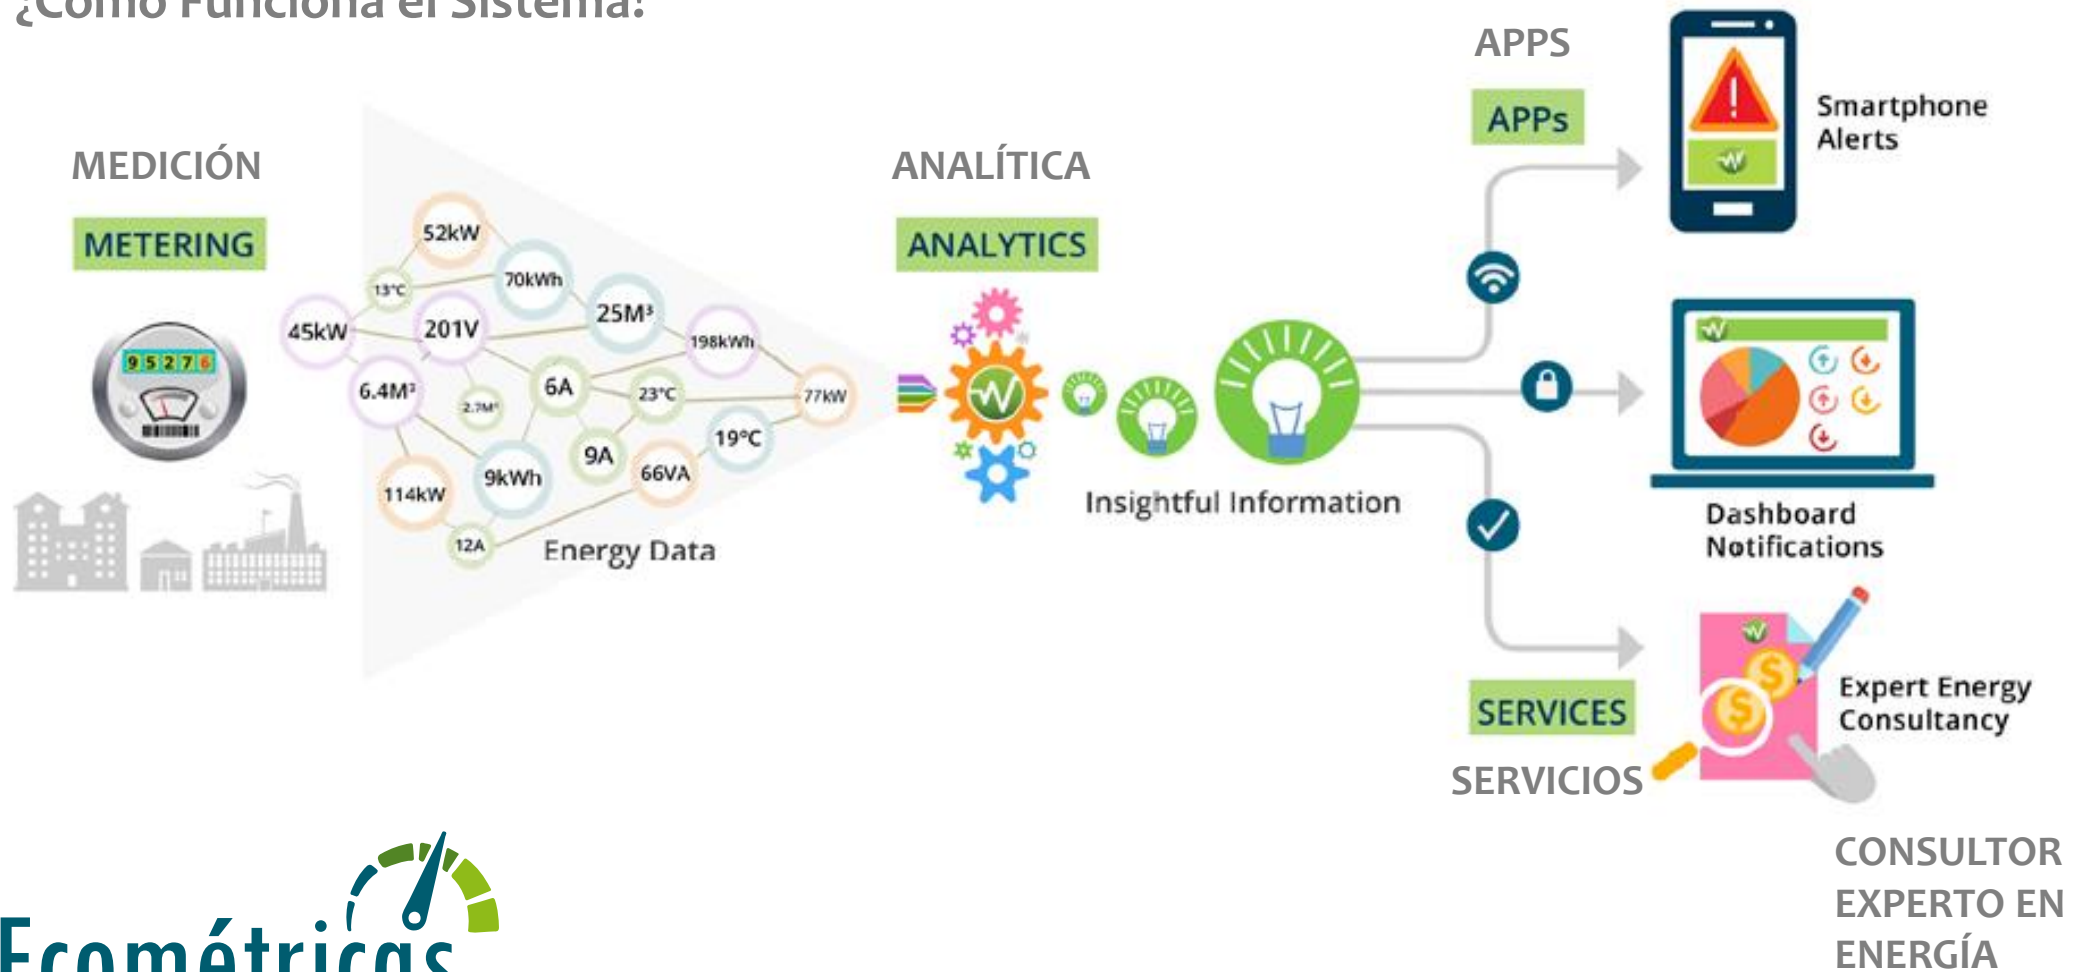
¿Cómo Funciona el Sistema?

MEDICIÓN

METERING

95276

52kW
13°C
70kWh
45kW
201V
25M³
198kWh
6.4M³
2.7M³
6A
23°C
77kW
19°C
9A
66VA
114kW
9kWh
12A
Energy Data

ANALÍTICA

ANALYTICS

Insightful Information

APPS

APPs

Smartphone Alerts

Dashboard Notifications

SERVICES

SERVICIOS

Expert Energy Consultancy

CONSULTOR EXPERTO EN ENERGÍA

Ecométricas